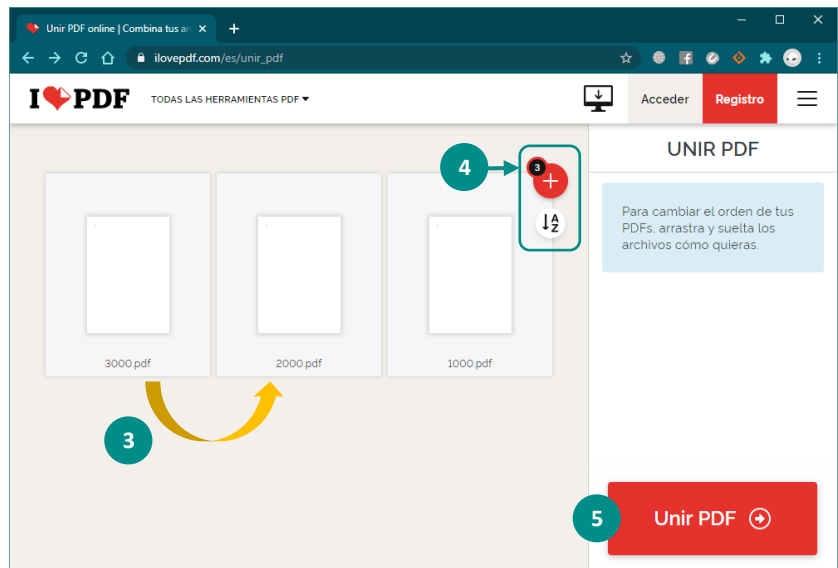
Unir PDF online | Combina tus ar

ilovepdf.com/es/unir_pdf

I❤PDF TODAS LAS HERRAMIENTAS PDF

Acceder Registro

4

3

UNIR PDF

Para cambiar el orden de tus PDFs, arrastra y suelta los archivos cómo quieras.

3000.pdf

2000.pdf

1000.pdf

3

5

Unir PDF